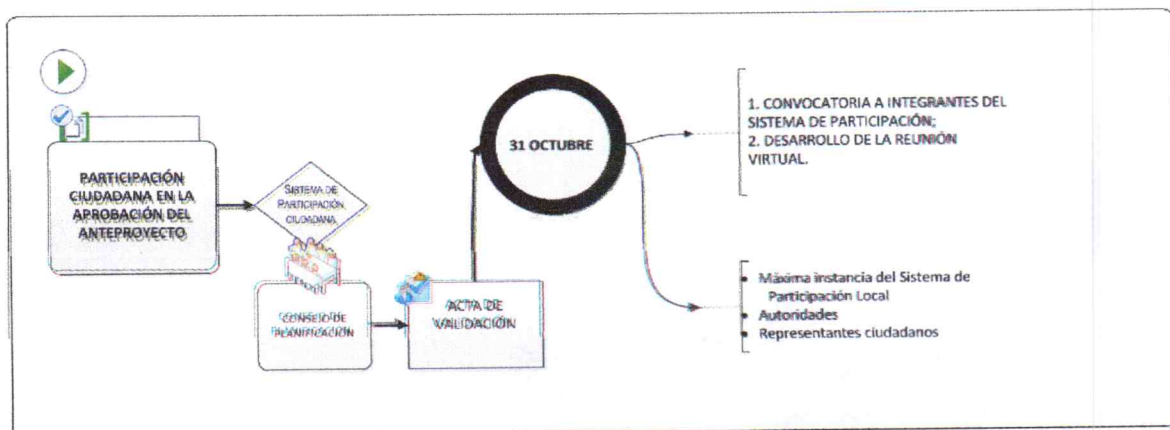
PARTICIPACIÓN CIUDADANA EN LA APROBACIÓN DEL ANTEPROYECTO

SISTEMA DE PARTICIPACIÓN CIUDADANA

CONSEJO DE PLANIFICACIÓN

ACTA DE VALIDACIÓN

31 OCTUBRE

1. CONVOCATORIA A INTEGRANTES DEL SISTEMA DE PARTICIPACIÓN;
2. DESARROLLO DE LA REUNIÓN VIRTUAL.

- Máxima instancia del Sistema de Participación Local
- Autoridades
- Representantes ciudadanos